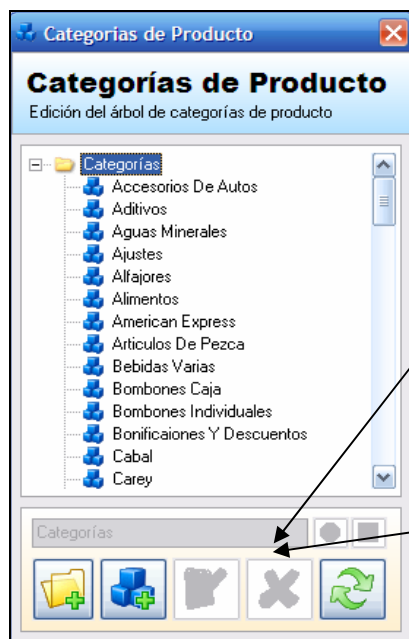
Categorias de Producto

Categorías de Producto
Edición del árbol de categorías de producto

Categorías
Accesorios De Autos
Aditivos
Aguas Minerales
Ajustes
Alfajores
Alimentos
American Express
Articulos De Pezca
Bebidas Varias
Bombones Caja
Bombones Individuales
Bonificaiones Y Descuentos
Cabal
Carey

Categorías